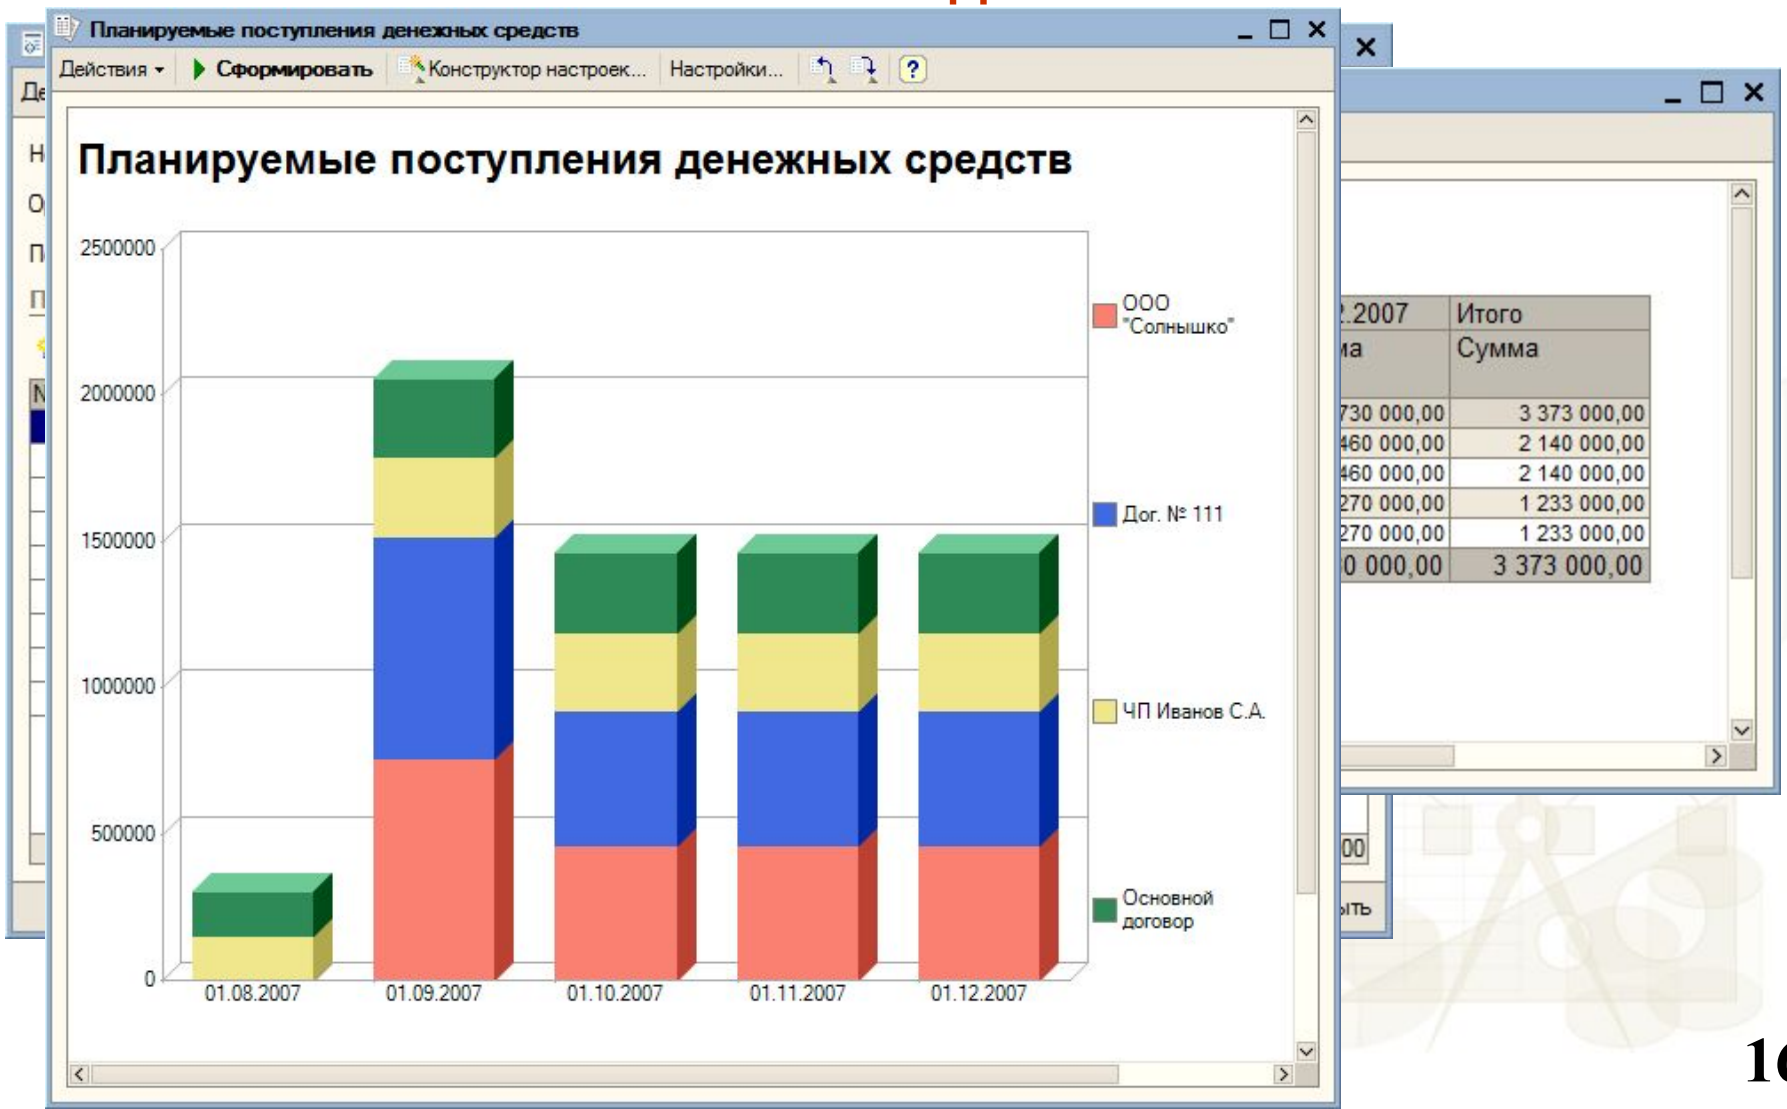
Планируемые поступления денежных средств

Действия ▾ Сформировать Конструктор настроек... Настройки... ?

Планируемые поступления денежных средств

2500000
2000000
1500000
1000000
500000
0

01.08.2007 01.09.2007 01.10.2007 01.11.2007 01.12.2007

ООО "Солнышко"
Дог. № 111
ЧП Иванов С.А.
Основной договор

| .2007 | Итого |
|---|---|
| ма | Сумма |
| 730 000,00 | 3 373 000,00 |
| 460 000,00 | 2 140 000,00 |
| 460 000,00 | 2 140 000,00 |
| 270 000,00 | 1 233 000,00 |
| 270 000,00 | 1 233 000,00 |
| 0 000,00 | 3 373 000,00 |

00
ыть

16